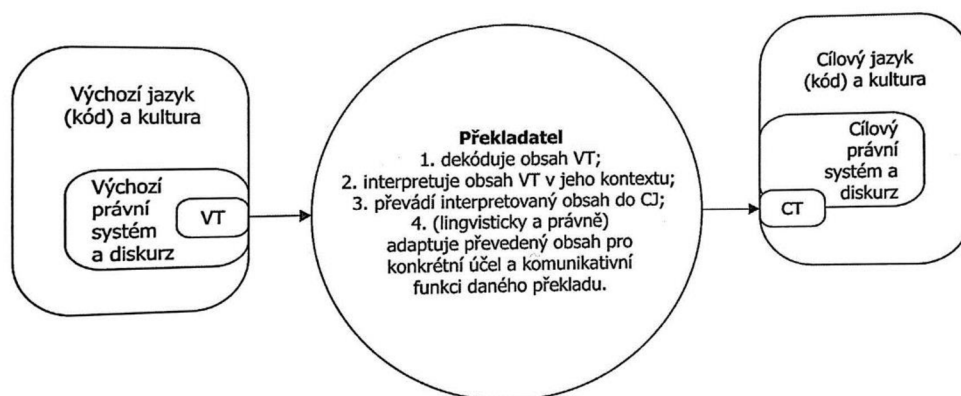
Výchozí jazyk (kód) a kultura

Výchozí právní systém a diskurz

VT

Překladatel
1. dekóduje obsah VT;
2. interpretuje obsah VT v jeho kontextu;
3. převádí interpretovaný obsah do CJ;
4. (lingvisticky a právně) adaptuje převedený obsah pro konkrétní účel a komunikativní funkci daného překladu.

Cílový jazyk (kód) a kultura

Cílový právní systém a diskurz

CT